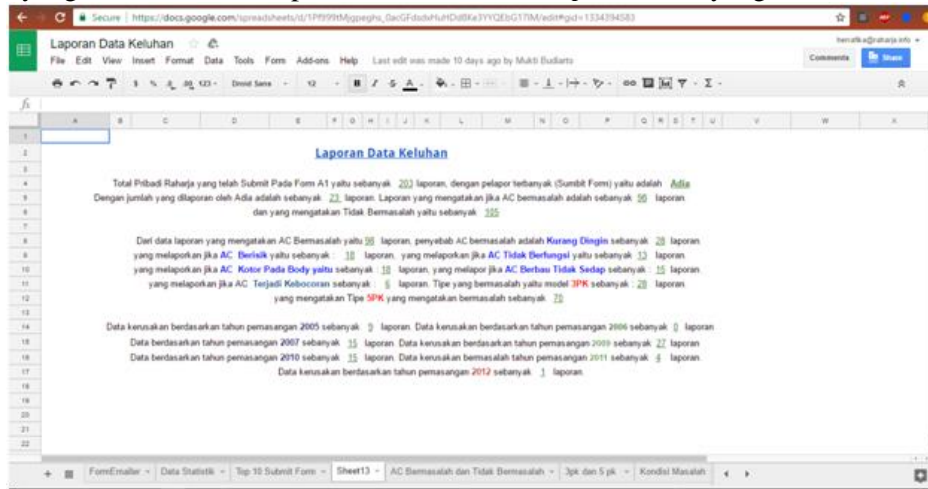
Secure | https://docs.google.com/spreadsheets/d/1Pf99tMjgpeghs_0acGFsdvHuHDd8Ke3YYQEbG17IM/edit#gid=1334394583

Laporan Data Keluhan

File Edit View Insert Format Data Tools Form Add-ons Help Last edit was made 10 days ago by Mukti Budiarto

Comments Share

Droid Sans 12

Laporan Data Keluhan

Total Pribadi Raharja yang telah Submit Pada Form A1 yaitu sebanyak 203 laporan, dengan pelapor terbanyak (Sumbit Form) yaitu adalah Adia Dengan jumlah yang dilaporan oleh Adia adalah sebanyak 23 laporan. Laporan yang mengatakan jika AC bermasalah adalah sebanyak 98 laporan dan yang mengatakan Tidak Bermasalah yaitu sebanyak 105

Dari data laporan yang mengatakan AC Bermasalah yaitu 98 laporan, penyebab AC bermasalah adalah Kurang Dingin sebanyak 28 laporan yang melaporkan jika AC Berisik yaitu sebanyak : 18 laporan, yang melaporkan jika AC Tidak Berfungsi yaitu sebanyak 13 laporan yang melaporkan jika AC Kotor Pada Body yaitu sebanyak 18 laporan, yang melapor jika AC Berbau Tidak Sedap sebanyak : 15 laporan yang melaporkan jika AC Terjadi Kebocoran sebanyak : 6 laporan. Tipe yang bermasalah yaitu model 3PK sebanyak : 28 laporan yang mengatakan Tipe 5PK yang mengatakan bermasalah sebanyak 70

Data kerusakan berdasarkan tahun pemasangan 2005 sebanyak 9 laporan. Data kerusakan berdasarkan tahun pemasangan 2006 sebanyak 0 laporan Data berdasarkan tahun pemasangan 2007 sebanyak 15 laporan. Data kerusakan berdasarkan tahun pemasangan 2009 sebanyak 27 laporan Data berdasarkan tahun pemasangan 2010 sebanyak 15 laporan. Data kerusakan bermasalah tahun pemasangan 2011 sebanyak 4 laporan. Data kerusakan berdasarkan tahun pemasangan 2012 sebanyak 1 laporan.

FormEmailer | Data Statistik | Top 10 Submit Form | Sheet13 | AC Bermasalah dan Tidak Bermasalah | 3pk dan 5 pk | Kondisi Masalah